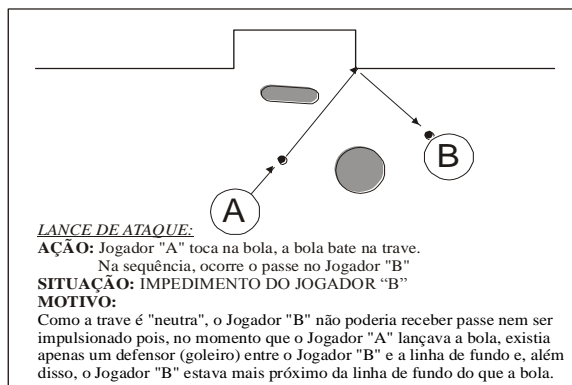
B

A

LANCE DE ATAQUE:
AÇÃO: Jogador "A" toca na bola, a bola bate na trave.
Na sequência, ocorre o passe no Jogador "B"
SITUAÇÃO: IMPEDIMENTO DO JOGADOR "B"
MOTIVO:
Como a trave é "neutra", o Jogador "B" não poderia receber passe nem ser impulsionado pois, no momento que o Jogador "A" lançava a bola, existia apenas um defensor (goleiro) entre o Jogador "B" e a linha de fundo e, além disso, o Jogador "B" estava mais próximo da linha de fundo do que a bola.